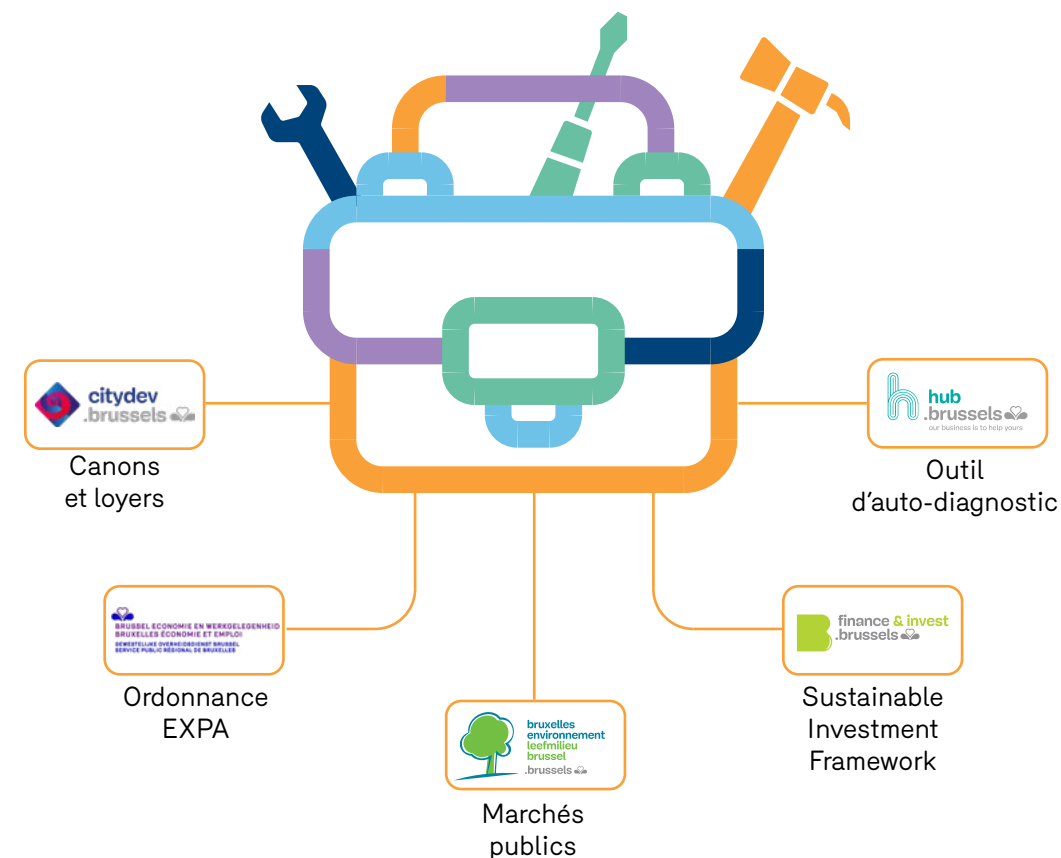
citydev
.brussels

Canons et loyers

hub
.brussels
our business is to help yours

Outil d'auto-diagnostic

BRUSSEL ECONOMIE EN WERKGELEGENHEID
BRUXELLES ÉCONOMIE ET EMPLOI
GEWESTELIJKE OVERHEIDSDIENST BRUSSEL
SERVICE PUBLIC RÉGIONAL DE BRUXELLES

Ordonnance EXPA

finance & invest
.brussels

Sustainable Investment Framework

bruxelles
environnement
leefmilieu
brussel
.brussels

Marchés publics